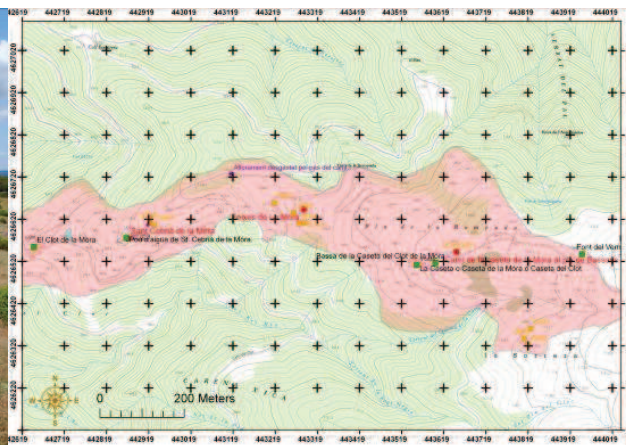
442619 442719 442819 442919 443019 443119 443219 443319 443419 443519 443619 443719 443819 443919 444019

4627020
4626920
4626820
4626720
4626620
4626520
4626420
4626320

El Clot de la Mòra
Pont d'aqua de St. Cebrià de la Mòra
Bossa de la Caseta del Clot de la Mòra
La Caseta o Caseta de la Mòra o Caseta del Clot
Font del Vern

N
W E
S

0 200 Meters